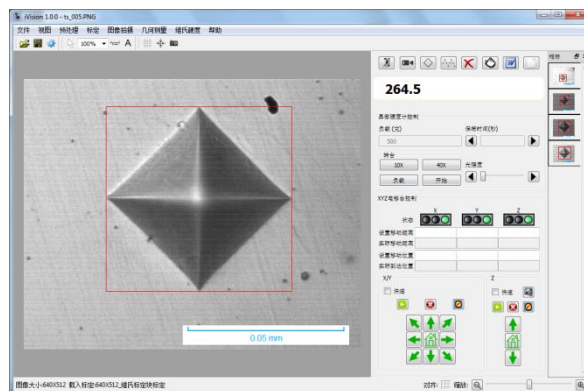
iVision 1.0.0 - ts_005.PNG

文件 视图 预处理 标定 图像编辑 几何测量 维氏硬度 帮助

100%

264.5

基座硬度计控制

负载(克) 保持时间(秒)

500

转台

10X 40X 光强度

负载 开始

XYZ电移台控制

X Y Z

状态

设置移动距离

实际移动距离

设置移动位置

实际移动位置

X/Y Z

快速 快速

0.05 mm

图像大小:640X512 载入标定:640X512_维氏标定块标定

对齐 缩放